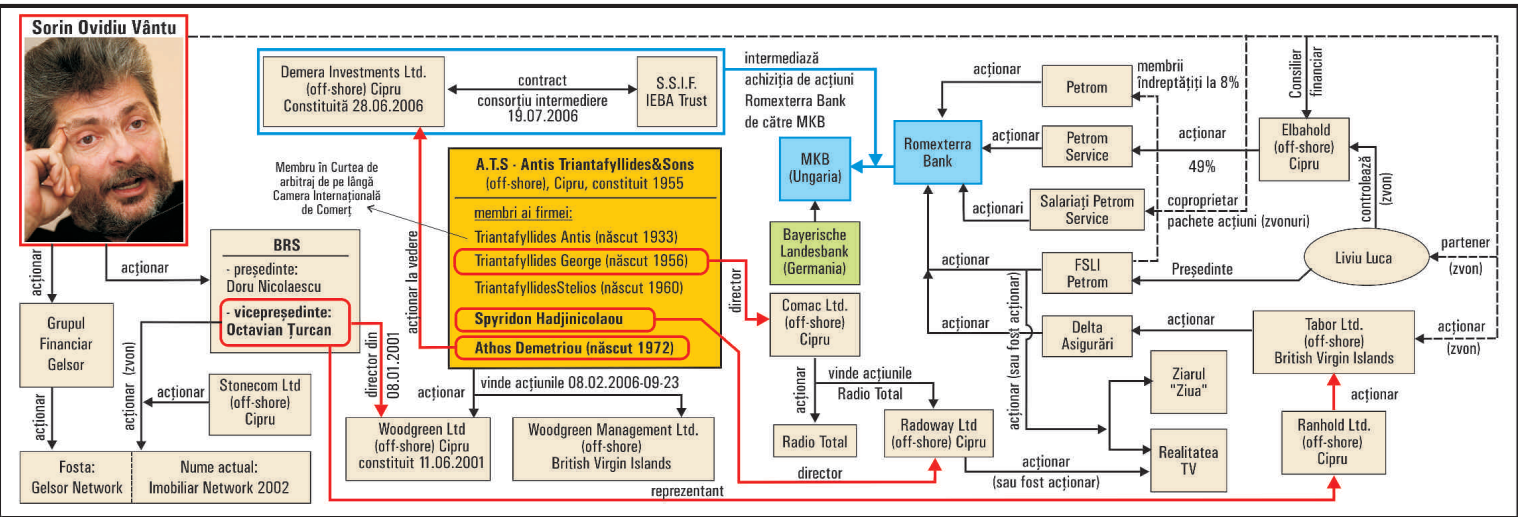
Sorin Ovidiu Vântu

Demera Investments Ltd. (off-shore) Cipru Constituită 28.06.2006

contract consorțiu intermediere 19.07.2006

S.S.I.F. IEBA Trust

intermediază achiziția de acțiuni Romexterra Bank de către MKB

acționar

Petrom

membrii îndreptățiți la 8%

Consilier financiar

MKB (Ungaria)

Romexterra Bank

acționar

Petrom Service

acționar

49%

Elbahold (off-shore) Cipru

Membru în Curtea de arbitraj de pe lângă Camera Internațională de Comerț

A.T.S - Antis Triantafyllides&Sons (off-shore), Cipru, constituit 1955

membri ai firmei:

Triantafyllides Antis (născut 1933)

Triantafyllides George (născut 1956)

TriantafyllidesStelios (născut 1960)

Spyridon Hadjinicolaou

Athos Demetriou (născut 1972)

acționar la vedere

Bayerische Landesbank (Germania)

acționari

Salariați Petrom Service

coproprietar pachete acțiuni (zvonuri)

controlează (zvon)

BRS

- președinte: Doru Nicolaescu

- vicepreședinte: Octavian Țurcan

acționar

acționar

director

Comac Ltd. (off-shore) Cipru

acționar

FSLI Petrom

Președinte

Liviu Luca

partener (zvon)

acționar

Delta Asigurări

acționar

Tabor Ltd. (off-shore) British Virgin Islands

acționar (zvon)

Grupul Financiar Gelsor

acționar (zvon)

acționar

Stonecom Ltd (off-shore) Cipru

director din 08.01.2001

acționar

vinde acțiunile 08.02.2006-09-23

acționar

vinde acțiunile Radio Total

acționar (sau fost acționar)

Ziarul "Ziua"

acționar

acționar

Radio Total

Radoway Ltd (off-shore) Cipru

Realitatea TV

Ranhold Ltd. (off-shore) Cipru

Fosta: Gelsor Network

Nume actual: Imobiliar Network 2002

Woodgreen Ltd (off-shore) Cipru constituit 11.06.2001

Woodgreen Management Ltd. (off-shore) British Virgin Islands

director

acționar (sau fost acționar)

reprezentant